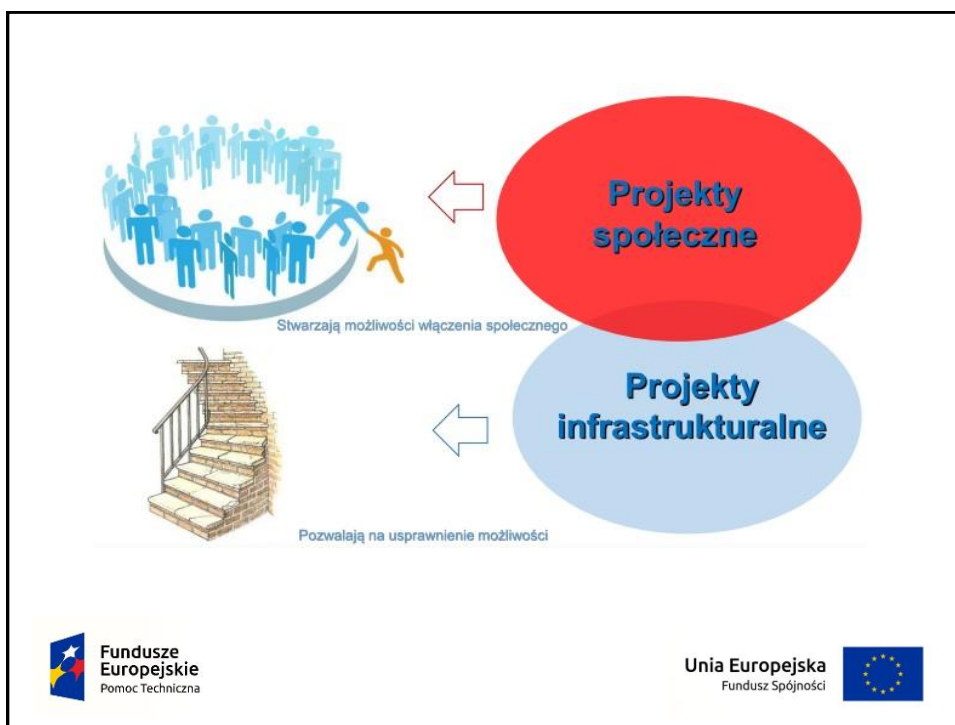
Projekty społeczne

Stwarzają możliwości włączenia społecznego

Projekty infrastrukturalne

Pozwalają na usprawnienie możliwości

Fundusze Europejskie
Pomoc Techniczna

Unia Europejska
Fundusz Spójności